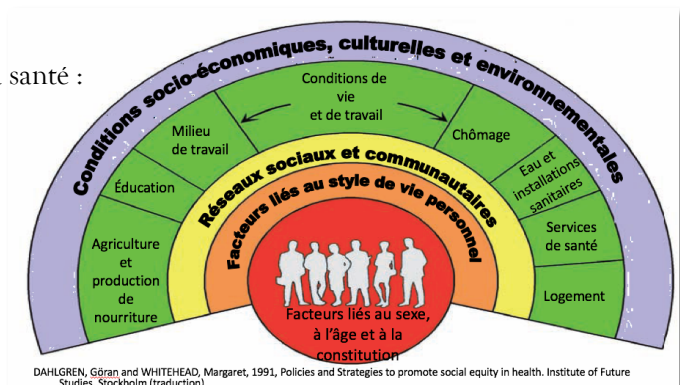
santé :

Conditions socio-économiques, culturelles et environnementales

Conditions de vie et de travail

Milieu de travail

Chômage

Éducation

Eau et installations sanitaires

Réseaux sociaux et communautaires

Facteurs liés au style de vie personnel

Agriculture et production de nourriture

Services de santé

Logement

Facteurs liés au sexe, à l'âge et à la constitution

DAHLGREN, Göran and WHITEHEAD, Margaret, 1991, Policies and Strategies to promote social equity in health. Institute of Future Studies, Stockholm (traduction)